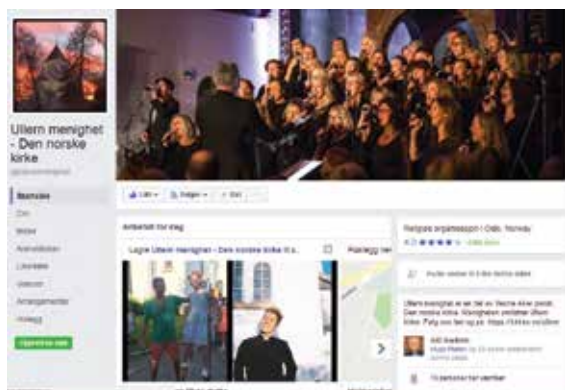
Ullern menighet - Den norske kirke

@ullernmenighet

Startside

Om

Bilder

Arrangementer

Innlegg

Liker

Følger

Del

Anbefalt for deg

Lagre Ullern menighet - Den norske kirke ti s...

Planlegg

Religiøs organisasjon i Oslo, Norway

Ullern menighet er en del av Den norske kirke. Den norske kirke. Menigheten omfatter Ullern kirke.

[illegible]